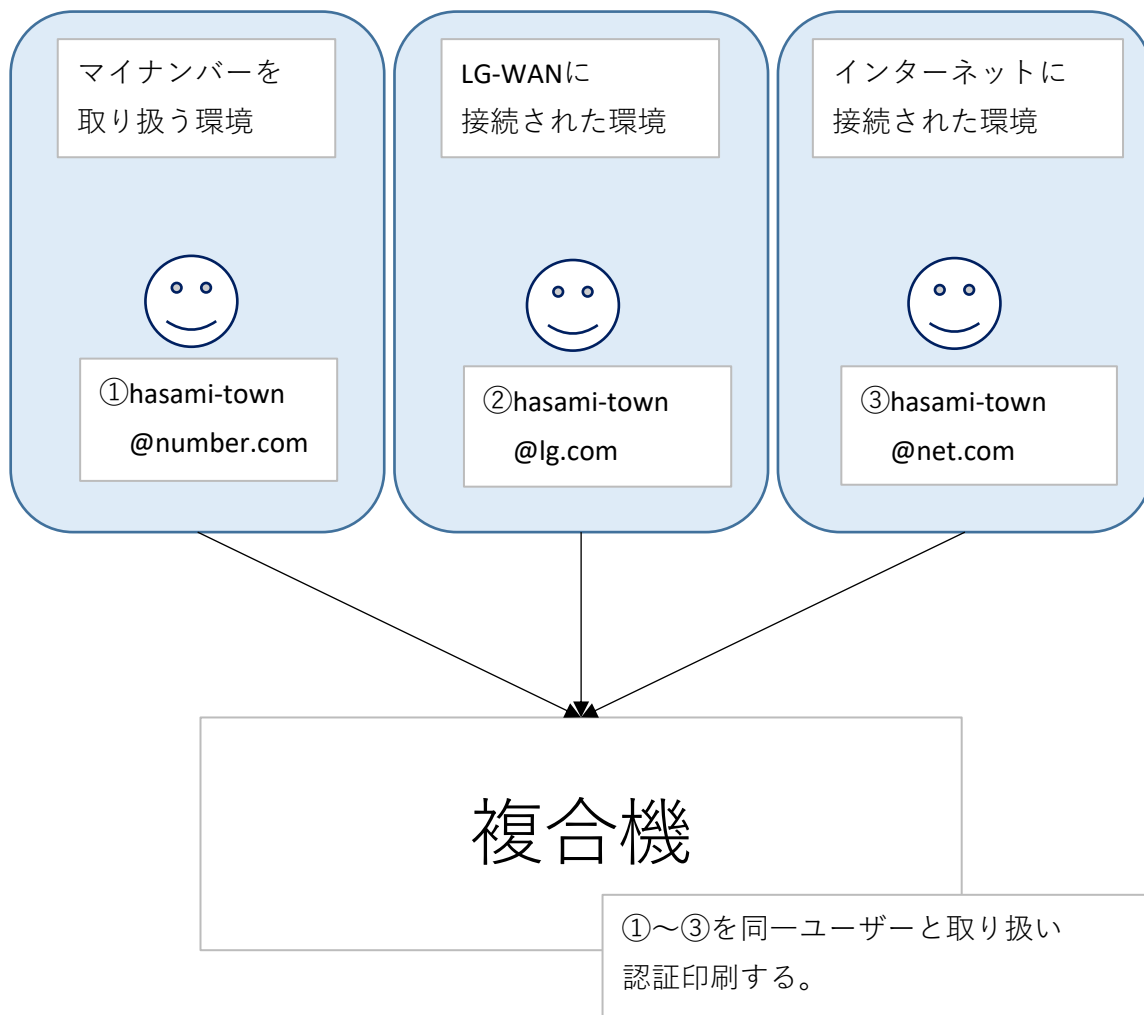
マイナンバーを
取り扱う環境

①hasami-town
@number.com

LG-WANに
接続された環境

②hasami-town
@lg.com

インターネットに
接続された環境

③hasami-town
@net.com

複合機

①～③を同一ユーザーと取り扱い
認証印刷する。